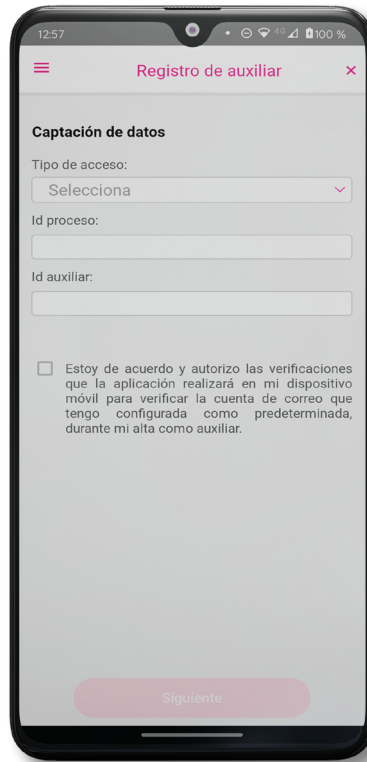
12:57

100 %

Registro de auxiliar

×

Captación de datos

Tipo de acceso:

Selecciona

Id proceso:

Id auxiliar:

Estoy de acuerdo y autorizo las verificaciones que la aplicación realizará en mi dispositivo móvil para verificar la cuenta de correo que tengo configurada como predeterminada, durante mi alta como auxiliar.

Siguiente